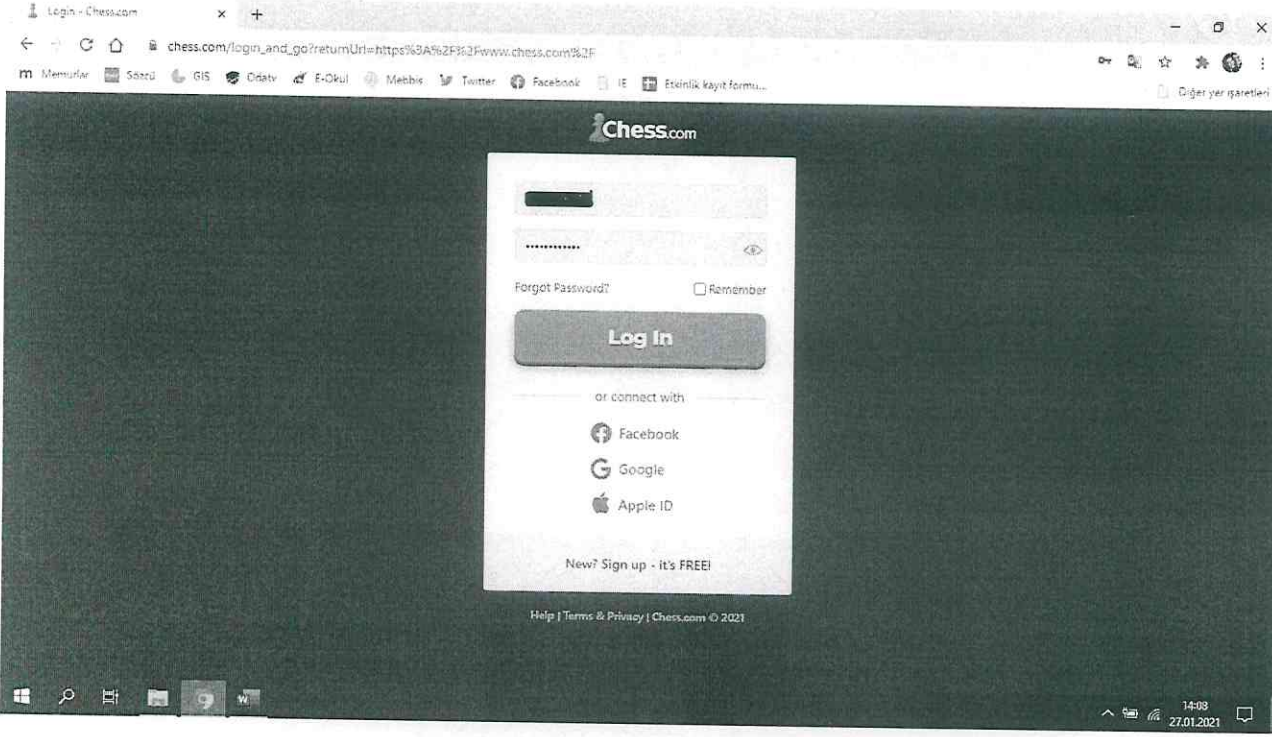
Login - Chess.com

chess.com/login_and_go?returnUrl=https%3A%2F%2Fwww.chess.com%2F

Memurlar Sözcü GIS Odatv E-Okul Mebbis Twitter Facebook IE Etkinlik kayıt formu...

Diğer yer işaretleri

Chess.com

············

Forgot Password?

Remember

Log In

or connect with

Facebook

Google

Apple ID

New? Sign up - it's FREE!

Help | Terms & Privacy | Chess.com © 2021

14:08
27.01.2021